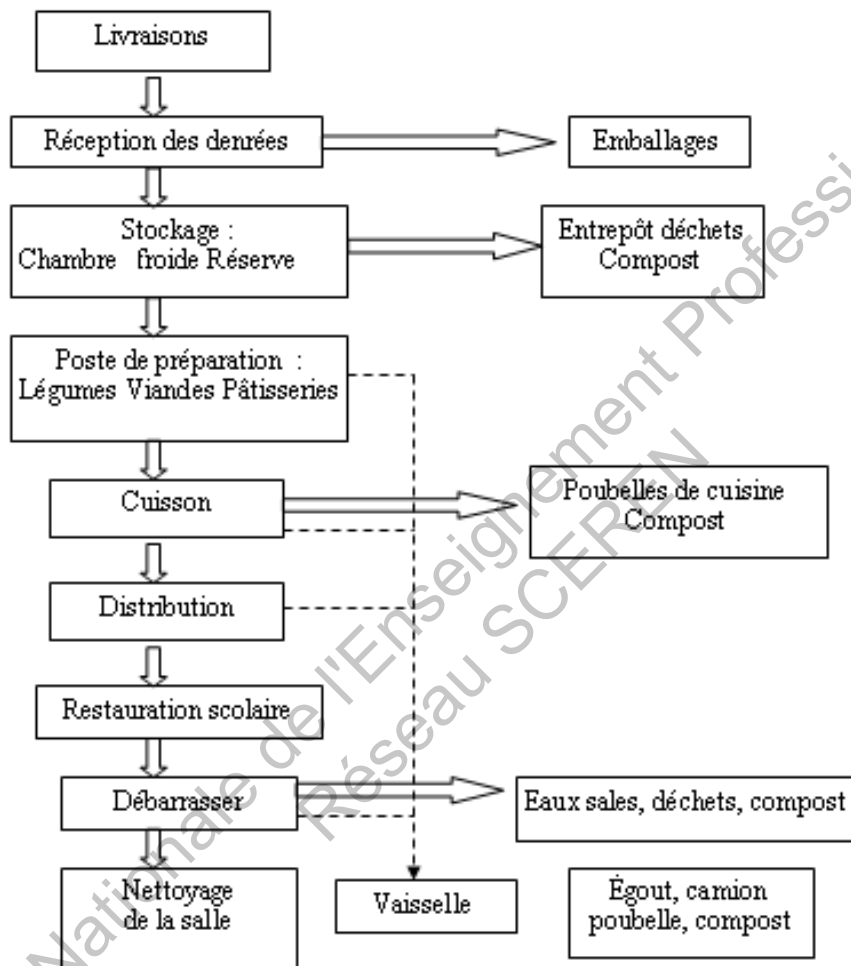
Livraisons

Réception des denrées

Emballages

Stockage :
Chambre froide Réserve

Entrepôt déchets
Compost

Poste de préparation :
Légumes Viandes Pâtisseries

Cuisson

Poubelles de cuisine
Compost

Distribution

Restauration scolaire

Débarrasser

Eaux sales, déchets, compost

Nettoyage
de la salle

Vaisselle

Égout, camion
poubelle, compost

Nationale de l'Enseignement Professi
Réseau SCEREN